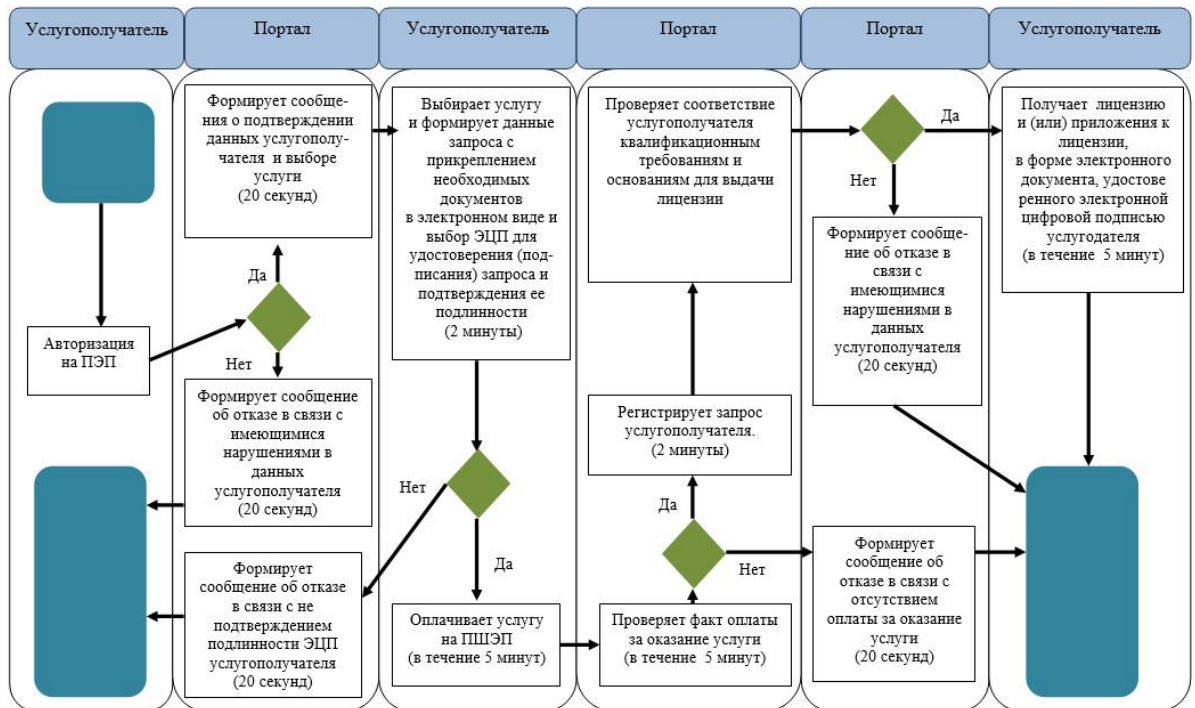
Услугополучатель

Портал

Услугополучатель

Портал

Портал

Услугополучатель

Авторизация на ПЭП

Формирует сообщения о подтверждении данных услугополучателя и выборе услуги
(20 секунд)

Да

Нет

Формирует сообщение об отказе в связи с имеющимися нарушениями в данных услугополучателя
(20 секунд)

Выбирает услугу и формирует данные запроса с прикреплением необходимых документов в электронном виде и выбор ЭЦП для удостоверения (подписания) запроса и подтверждения ее подлинности
(2 минуты)

Нет

Да

Формирует сообщение об отказе в связи с не подтверждением подлинности ЭЦП услугополучателя
(20 секунд)

Оплачивает услугу на ПШЭП
(в течение 5 минут)

Проверяет соответствие услугополучателя квалификационным требованиям и основаниям для выдачи лицензии

Регистрирует запрос услугополучателя.
(2 минуты)

Да

Нет

Проверяет факт оплаты за оказание услуги
(в течение 5 минут)

Да

Нет

Формирует сообщение об отказе в связи с имеющимися нарушениями в данных услугополучателя
(20 секунд)

Формирует сообщение об отказе в связи с отсутствием оплаты за оказание услуги
(20 секунд)

Получает лицензию и (или) приложения к лицензии, в форме электронного документа, удостоверенного электронной цифровой подписью услугодателя
(в течение 5 минут)